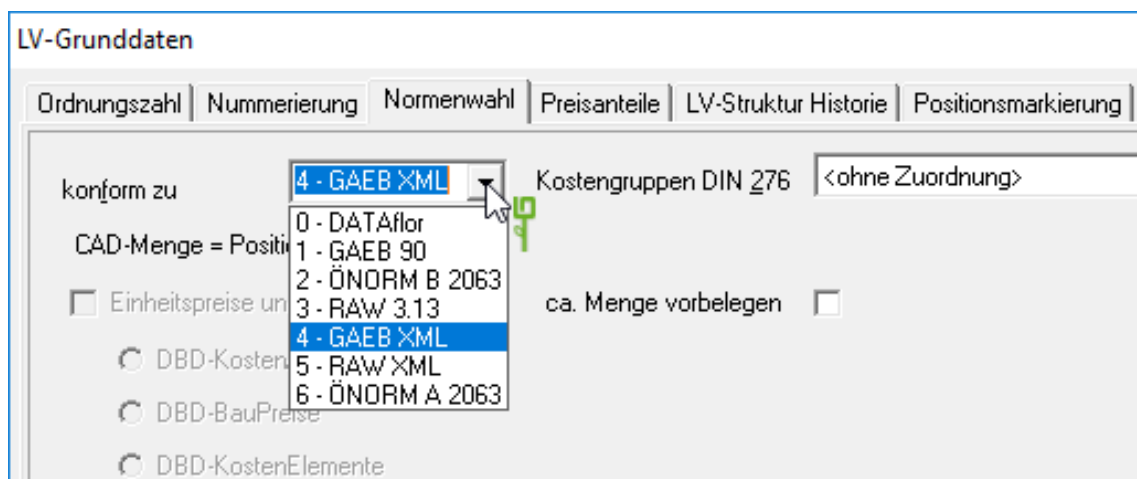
LV-Grunddaten

Ordnungszahl | Nummerierung | Normenwahl | Preisanteile | LV-Struktur Historie | Positionsmarkierung |

konform zu
4 - GAEB XML
Kostengruppen DIN 276
<ohne Zuordnung>

0 - DATAflor
1 - GAEB 90
2 - ÖNORM B 2063
3 - RAW 3.13
4 - GAEB XML
5 - RAW XML
6 - ÖNORM A 2063

CAD-Menge = Positi

Einheitspreise un

ca. Menge vorbelegen

DBD-Kosten

DBD-BauPreise

DBD-KostenElemente